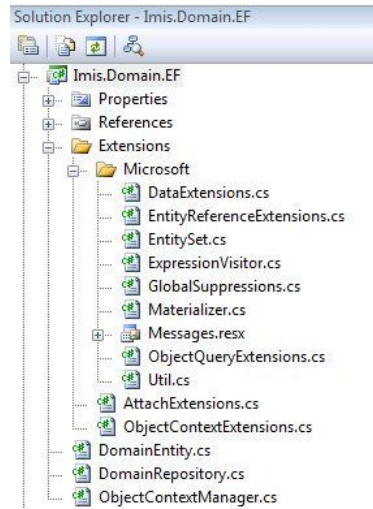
Solution Explorer - Imis.Domain.EF

Imis.Domain.EF
Properties
References
Extensions
Microsoft
DataExtensions.cs
EntityReferenceExtensions.cs
EntitySet.cs
ExpressionVisitor.cs
GlobalSuppressions.cs
Materializer.cs
Messages.resx
ObjectQueryExtensions.cs
Util.cs
AttachExtensions.cs
ObjectContextExtensions.cs
DomainEntity.cs
DomainRepository.cs
ObjectContextManager.cs